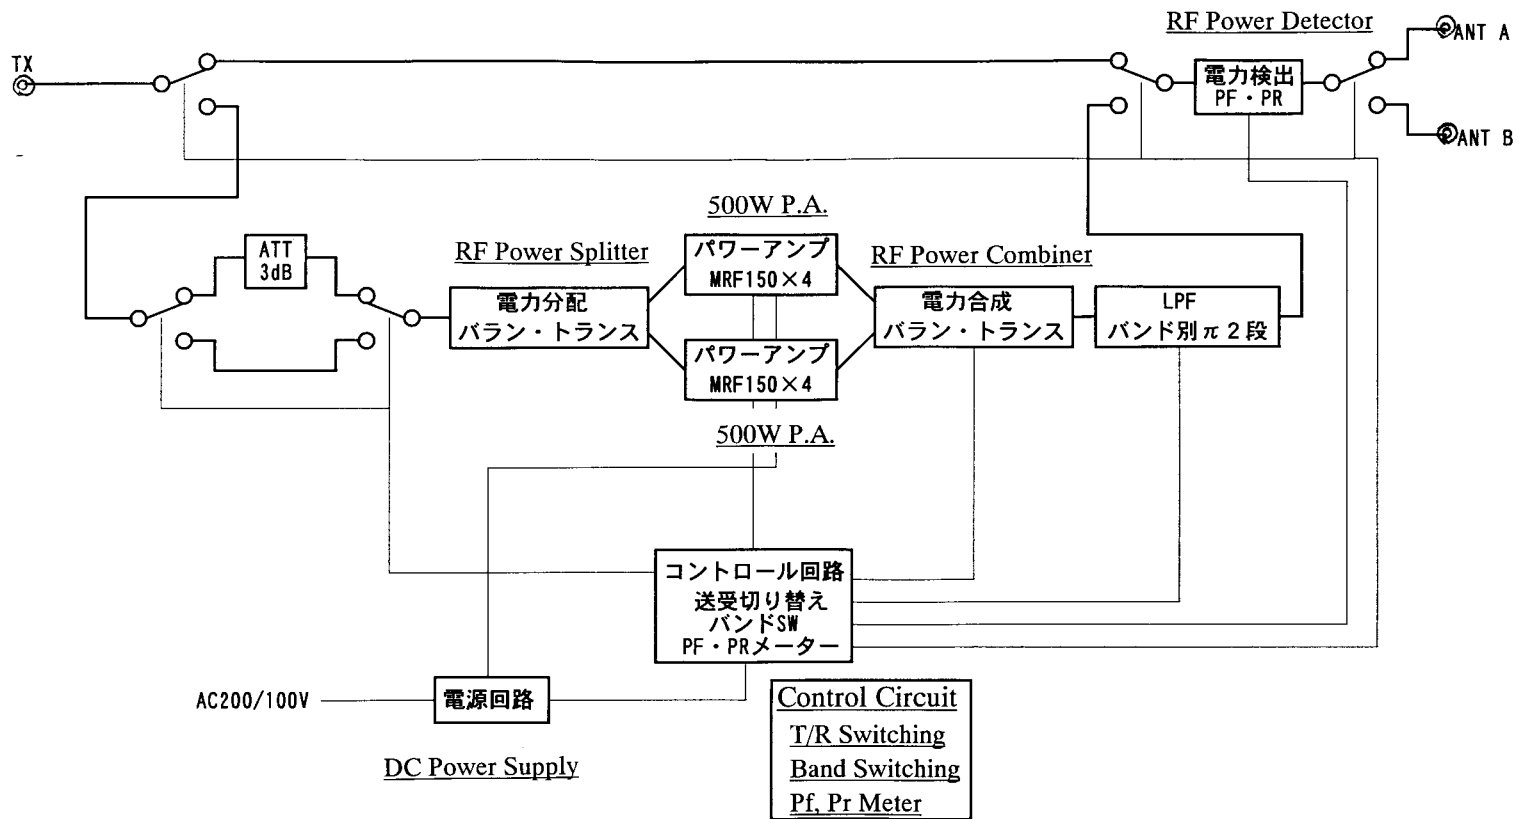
RF Power Detector

TX

ANT A

ANT B

電力検出
PF・PR

500W P.A.

ATT
3dB

RF Power Splitter

パワーアンプ
MRF150×4

RF Power Combiner

電力分配
バラン・トランス

電力合成
バラン・トランス

LPF
バンド別π２段

パワーアンプ
MRF150×4

500W P.A.

コントロール回路
送受切り替え
バンドSW
PF・PRメーター

AC200/100V

電源回路

Control Circuit
T/R Switching
Band Switching
Pf, Pr Meter

DC Power Supply